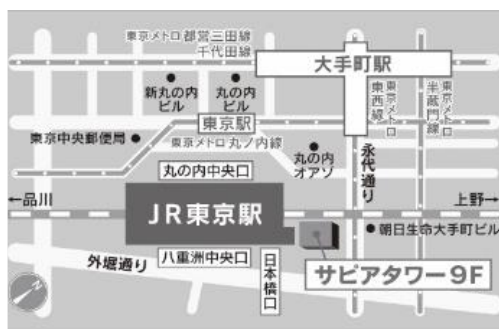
東京メトロ 都営三田線
千代田線

大手町駅

新丸の内ビル

丸の内ビル

東京メトロ東西線

東京メトロ半蔵門線

東京中央郵便局

東京駅

東京メトロ 丸ノ内線

丸の内オアゾ

永代通り

丸の内中央口

←品川

JR東京駅

上野→

朝日生命大手町ビル

外堀通り

八重洲中央口

日本橋口

サピアタワー9F